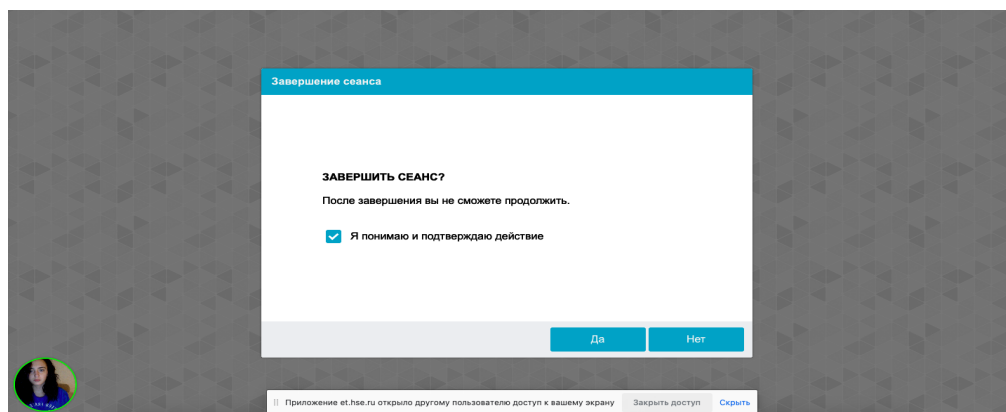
Завершение сеанса

ЗАВЕРШИТЬ СЕАНС?

После завершения вы не сможете продолжить.

Я понимаю и подтверждаю действие

Да

Нет

Приложение et.hse.ru открыло другому пользователю доступ к вашему экрану

Закрыть доступ

Скрыть